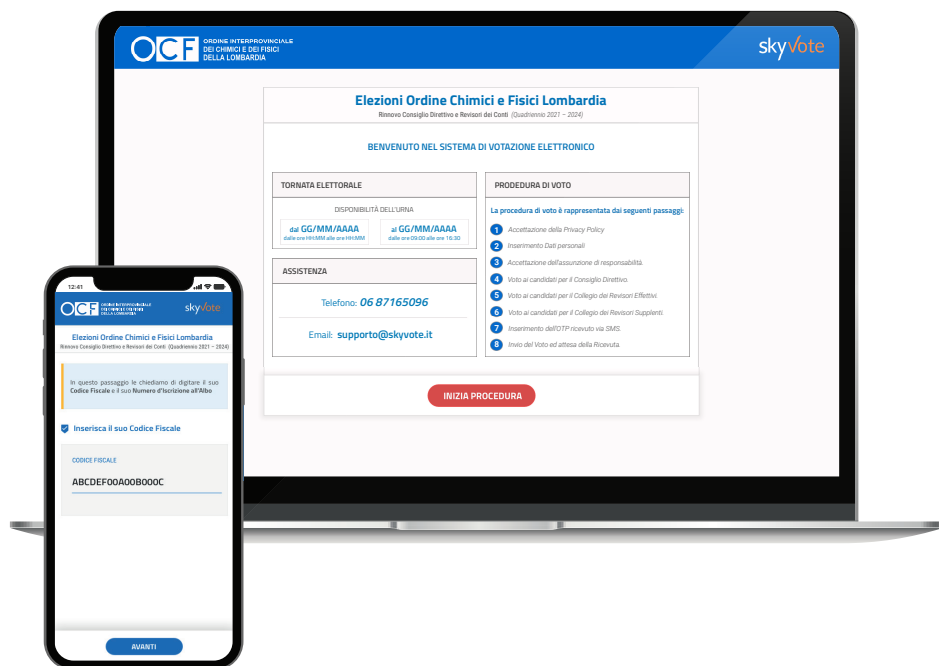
OCF ORDINE INTERPROVINCIALE DEI CHIMICI E DEI FISICI DELLA LOMBARDIA

skyvote

Elezioni Ordine Chimici e Fisici Lombardia
Rinnovo Consiglio Direttivo e Revisori dei Conti (Quadriennio 2021 – 2024)

BENVENUTO NEL SISTEMA DI VOTAZIONE ELETTRONICO

TORNATA ELETTORALE

DISPONIBILITÀ DELL'URNA

dal GG/MM/AAAA
dalle ore HH:MM alle ore HH:MM

al GG/MM/AAAA
dalle ore 09:00 alle ore 16:30

ASSISTENZA

Telefono: 06 87165096

Email: supporto@skyvote.it

PROCEDURA DI VOTO

La procedura di voto è rappresentata dai seguenti passaggi:

1 Accettazione della Privacy Policy
2 Inserimento Dati personali
3 Accettazione dell'assunzione di responsabilità.
4 Voto ai candidati per il Consiglio Direttivo.
5 Voto ai candidati per il Collegio dei Revisori Effettivi.
6 Voto ai candidati per il Collegio dei Revisori Supplenti.
7 Inserimento dell'OTP ricevuto via SMS.
8 Invio del Voto ed attesa della Ricevuta.

INIZIA PROCEDURA

12:41

OCF ORDINE INTERPROVINCIALE DEI CHIMICI E DEI FISICI DELLA LOMBARDIA

skyvote

Elezioni Ordine Chimici e Fisici Lombardia
Rinnovo Consiglio Direttivo e Revisori dei Conti (Quadriennio 2021 – 2024)

In questo passaggio le chiediamo di digitare il suo Codice Fiscale e il suo Numero d'Iscrizione all'Albo

Inserisca il suo Codice Fiscale

CODICE FISCALE

ABCDEF00A00B000C

AVANTI